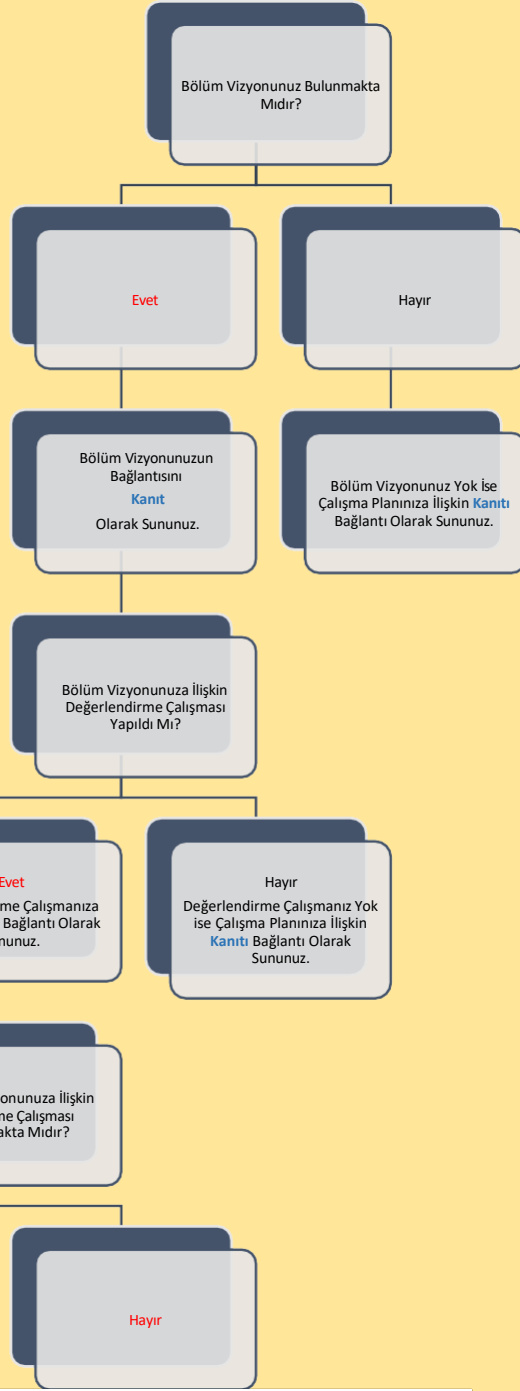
Bölüm Vizyonunuz Bulunmakta Mıdır?

Evet

Hayır

Bölüm Vizyonunuzun Bağlantısını Kanıt Olarak Sununuz.

Bölüm Vizyonunuz Yok İse Çalışma Planınıza İlişkin Kanıtı Bağlantı Olarak Sununuz.

Bölüm Vizyonunuza İlişkin Değerlendirme Çalışması Yapıldı Mı?

Evet
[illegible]me Çalışmanıza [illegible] Bağlantı Olarak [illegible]unuz.

Hayır
Değerlendirme Çalışmanız Yok ise Çalışma Planınıza İlişkin Kanıtı Bağlantı Olarak Sununuz.

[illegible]onunuza İlişkin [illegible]me Çalışması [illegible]akta Mıdır?

Hayır